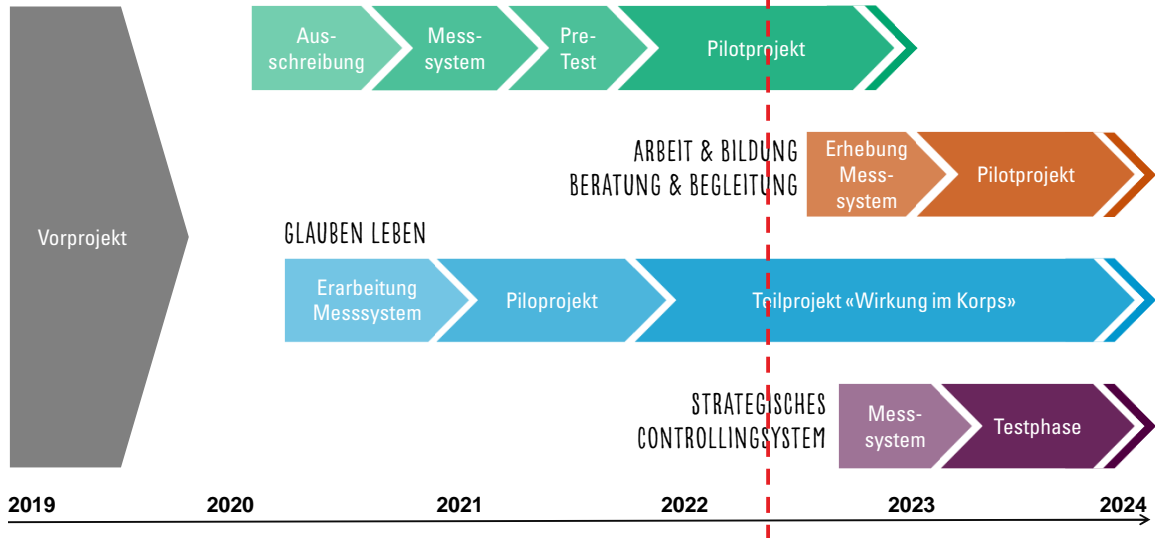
Vorprojekt

Ausschreibung

Messsystem

Pre-Test

Pilotprojekt

ARBEIT & BILDUNG
BERATUNG & BEGLEITUNG

Erhebung Messsystem

Pilotprojekt

GLAUBEN LEBEN

Erarbeitung Messsystem

Piloprojekt

Teilprojekt «Wirkung im Korps»

STRATEGISCHES
CONTROLLINGSYSTEM

Messsystem

Testphase

2019

2020

2021

2022

2023

2024